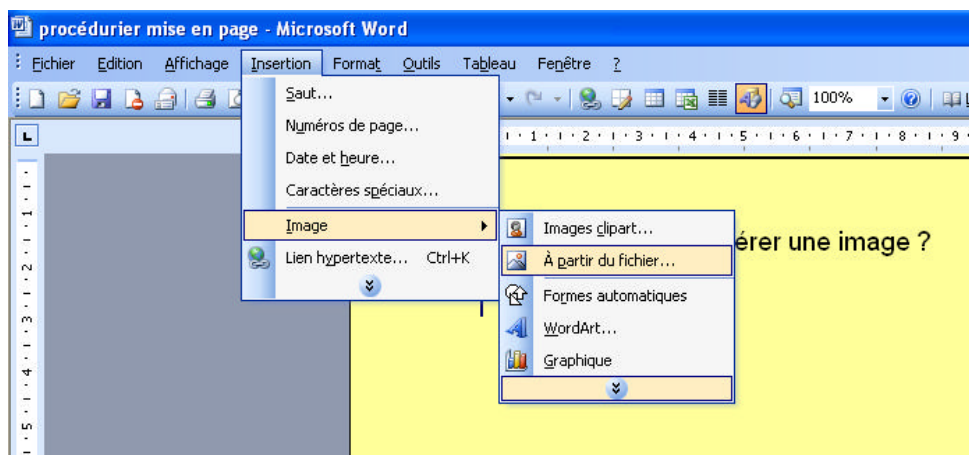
procédurier mise en page - Microsoft Word

Fichier Edition Affichage Insertion Format Outils Tableau Fenêtre ?

100%

Saut...
Numéros de page...
Date et heure...
Caractères spéciaux...
Image
Lien hypertexte... Ctrl+K

Images clipart...
À partir du fichier...
Formes automatiques
WordArt...
Graphique

érer une image ?